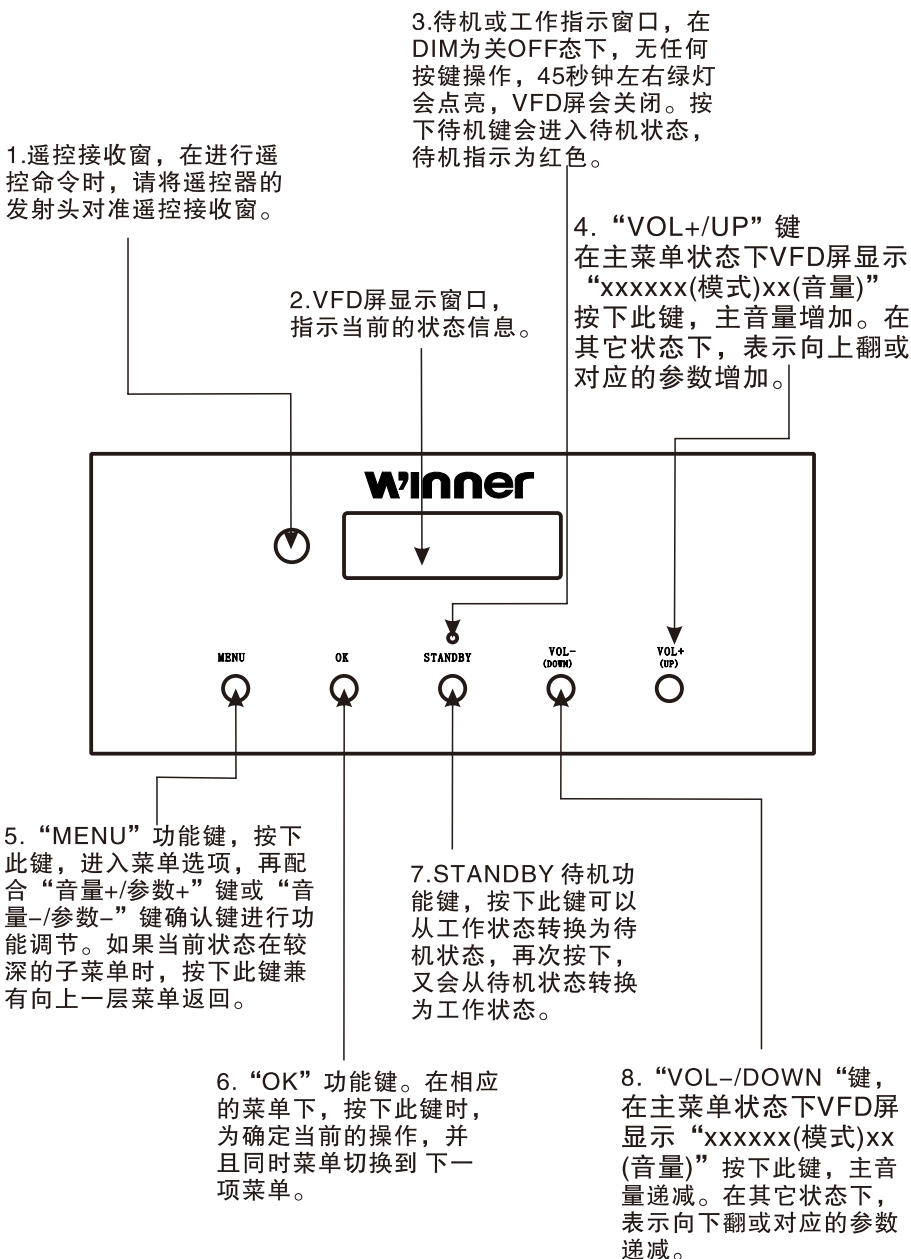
3.待机或工作指示窗口，在DIM为关OFF态下，无任何按键操作，45秒钟左右绿灯会点亮，VFD屏会关闭。按下待机键会进入待机状态，待机指示为红色。

1.遥控接收窗，在进行遥控命令时，请将遥控器的发射头对准遥控接收窗。

4. “VOL+/UP” 键
在主菜单状态下VFD屏显示“xxxxxx(模式)xx(音量)”按下此键，主音量增加。在其它状态下，表示向上翻或对应的参数增加。

2.VFD屏显示窗口，指示当前的状态信息。

W'nner

MENU

OK

STANDBY

VOL-
(DOWN)

VOL+
(UP)

5. “MENU” 功能键，按下此键，进入菜单选项，再配合“音量+/参数+”键或“音量-/参数-”键确认键进行功能调节。如果当前状态在较深的子菜单时，按下此键兼有向上一层菜单返回。

7.STANDBY 待机功能键，按下此键可以从工作状态转换为待机状态，再次按下，又会从待机状态转换为工作状态。

6. “OK” 功能键。在相应的菜单下，按下此键时，为确定当前的操作，并且同时菜单切换到 下一项菜单。

8. “VOL-/DOWN “键，在主菜单状态下VFD屏显示“xxxxxx(模式)xx(音量)”按下此键，主音量递减。在其它状态下，表示向下翻或对应的参数递减。